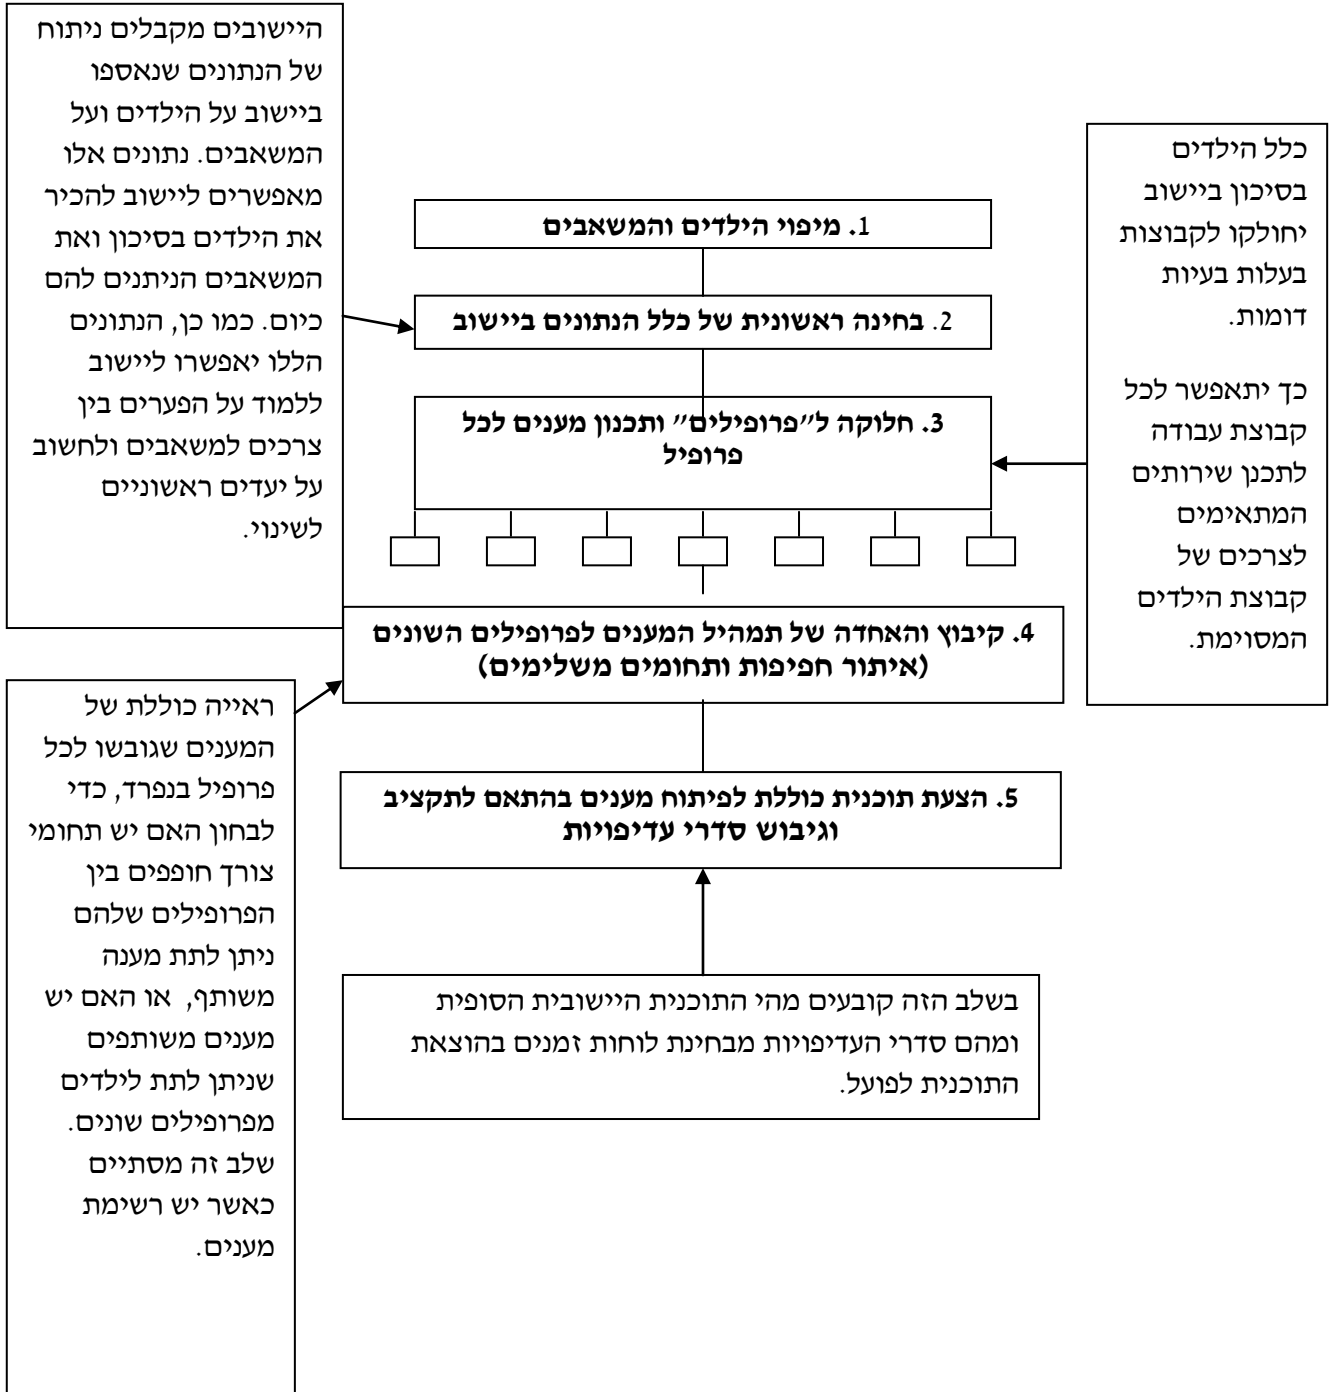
היישובים מקבלים ניתוח של הנתונים שנאספו ביישוב על הילדים ועל המשאבים. נתונים אלו מאפשרים ליישוב להכיר את הילדים בסיכון ואת המשאבים הניתנים להם כיום. כמו כן, הנתונים הללו יאפשרו ליישוב ללמוד על הפערים בין צרכים למשאבים ולחשוב על יעדים ראשוניים לשינוי.

כלל הילדים בסיכון ביישוב יחולקו לקבוצות בעלות בעיות דומות.

כך יתאפשר לכל קבוצת עבודה לתכנן שירותים המתאימים לצרכים של קבוצת הילדים המסוימת.

1. מיפוי הילדים והמשאבים

2. בחינה ראשונית של כלל הנתונים ביישוב

3. חלוקה ל"פרופילים" ותכנון מענים לכל פרופיל

4. קיבוץ והאחדה של תמהיל המענים לפרופילים השונים (איתור חפיפות ותחומים משלימים)

ראייה כוללת של המענים שגובשו לכל פרופיל בנפרד, כדי לבחון האם יש תחומי צורך חופפים בין הפרופילים שלהם ניתן לתת מענה משותף, או האם יש מענים משותפים שניתן לתת לילדים מפרופילים שונים. שלב זה מסתיים כאשר יש רשימת מענים.

5. הצעת תוכנית כוללת לפיתוח מענים בהתאם לתקציב וגיבוש סדרי עדיפויות

בשלב הזה קובעים מהי התוכנית היישובית הסופית ומהם סדרי העדיפויות מבחינת לוחות זמנים בהוצאת התוכנית לפועל.